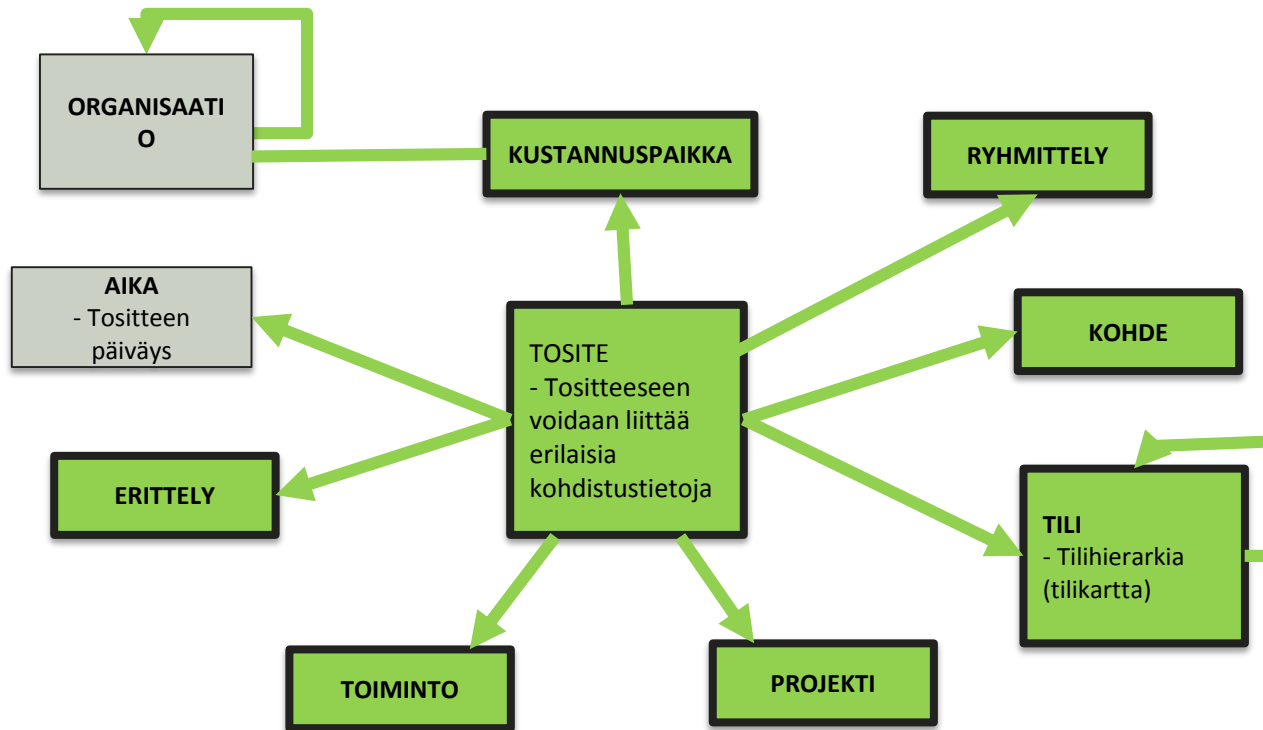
ORGANISAATI
O

KUSTANNUSPAIKKA

RYHMITTELY

AIKA
- Tositteen päiväys

TOSITE
- Tositteeseen voidaan liittää erilaisia kohdistustietoja

KOHDE

ERITTELY

TILI
- Tilihierarkia (tilikartta)

TOIMINTO

PROJEKTI